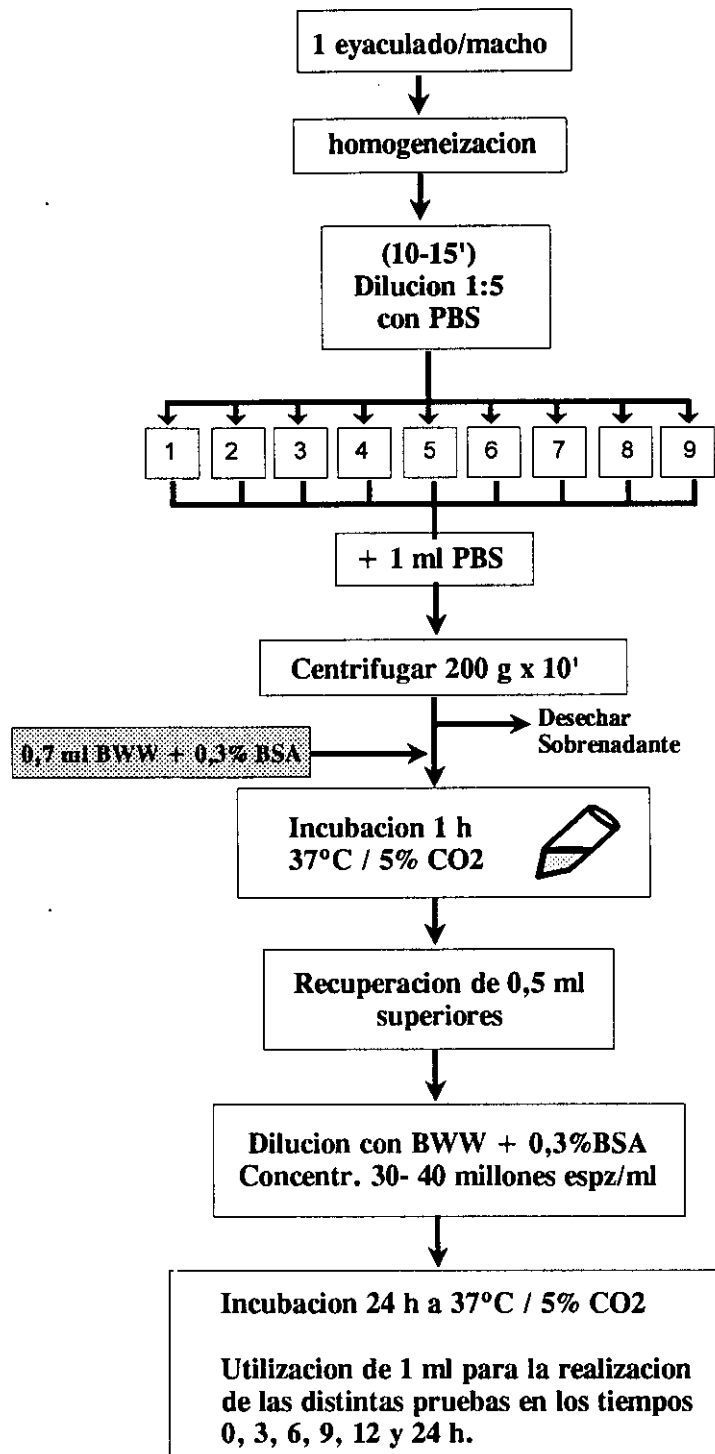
1 eyaculado/macho

homogeneizacion

(10-15')
Dilucion 1:5
con PBS

1 2 3 4 5 6 7 8 9

+ 1 ml PBS

Centrifugar 200 g x 10'

0,7 ml BWW + 0,3% BSA

Desechar Sobrenadante

Incubacion 1 h
37°C / 5% CO2

Recuperacion de 0,5 ml superiores

Dilucion con BWW + 0,3%BSA
Concentr. 30- 40 millones espz/ml

Incubacion 24 h a 37°C / 5% CO2

Utilizacion de 1 ml para la realizacion de las distintas pruebas en los tiempos 0, 3, 6, 9, 12 y 24 h.